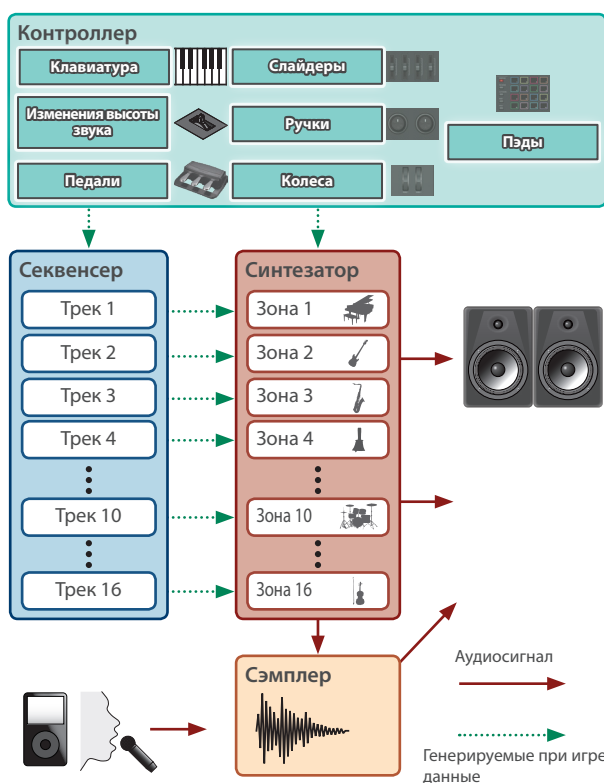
Контроллер

Клавиатура

Слайдеры

Изменения высоты звука

Ручки

Пэды

Педали

Колеса

Секвенсер

Трек 1

Трек 2

Трек 3

Трек 4

Трек 10

Трек 16

Синтезатор

Зона 1

Зона 2

Зона 3

Зона 4

Зона 10

Зона 16

Сэмплер

Аудиосигнал

Генерируемые при игре данные